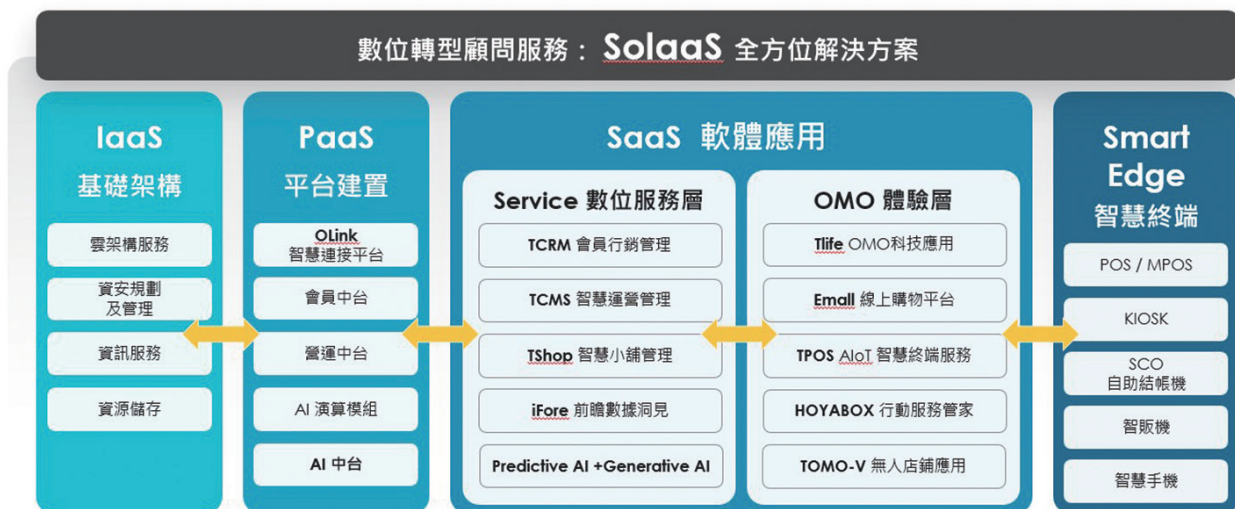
數位轉型顧問服務： SolaaS 全方位解決方案

IaaS
基礎架構

雲架構服務

資安規劃及管理

資訊服務

資源儲存

PaaS
平台建置

OLink
智慧連接平台

會員中台

營運中台

AI 演算模組

AI 中台

SaaS 軟體應用

Service 數位服務層

TCRM 會員行銷管理

TCMS 智慧運營管理

TShop 智慧小舖管理

iFore 前瞻數據洞見

Predictive AI +Generative AI

OMO 體驗層

Tlife OMO科技應用

Emall 線上購物平台

TPOS AIoT 智慧終端服務

HOYABOX 行動服務管家

TOMO-V 無人店鋪應用

Smart Edge
智慧終端

POS / MPOS

KIOSK

SCO
自助結帳機

智販機

智慧手機